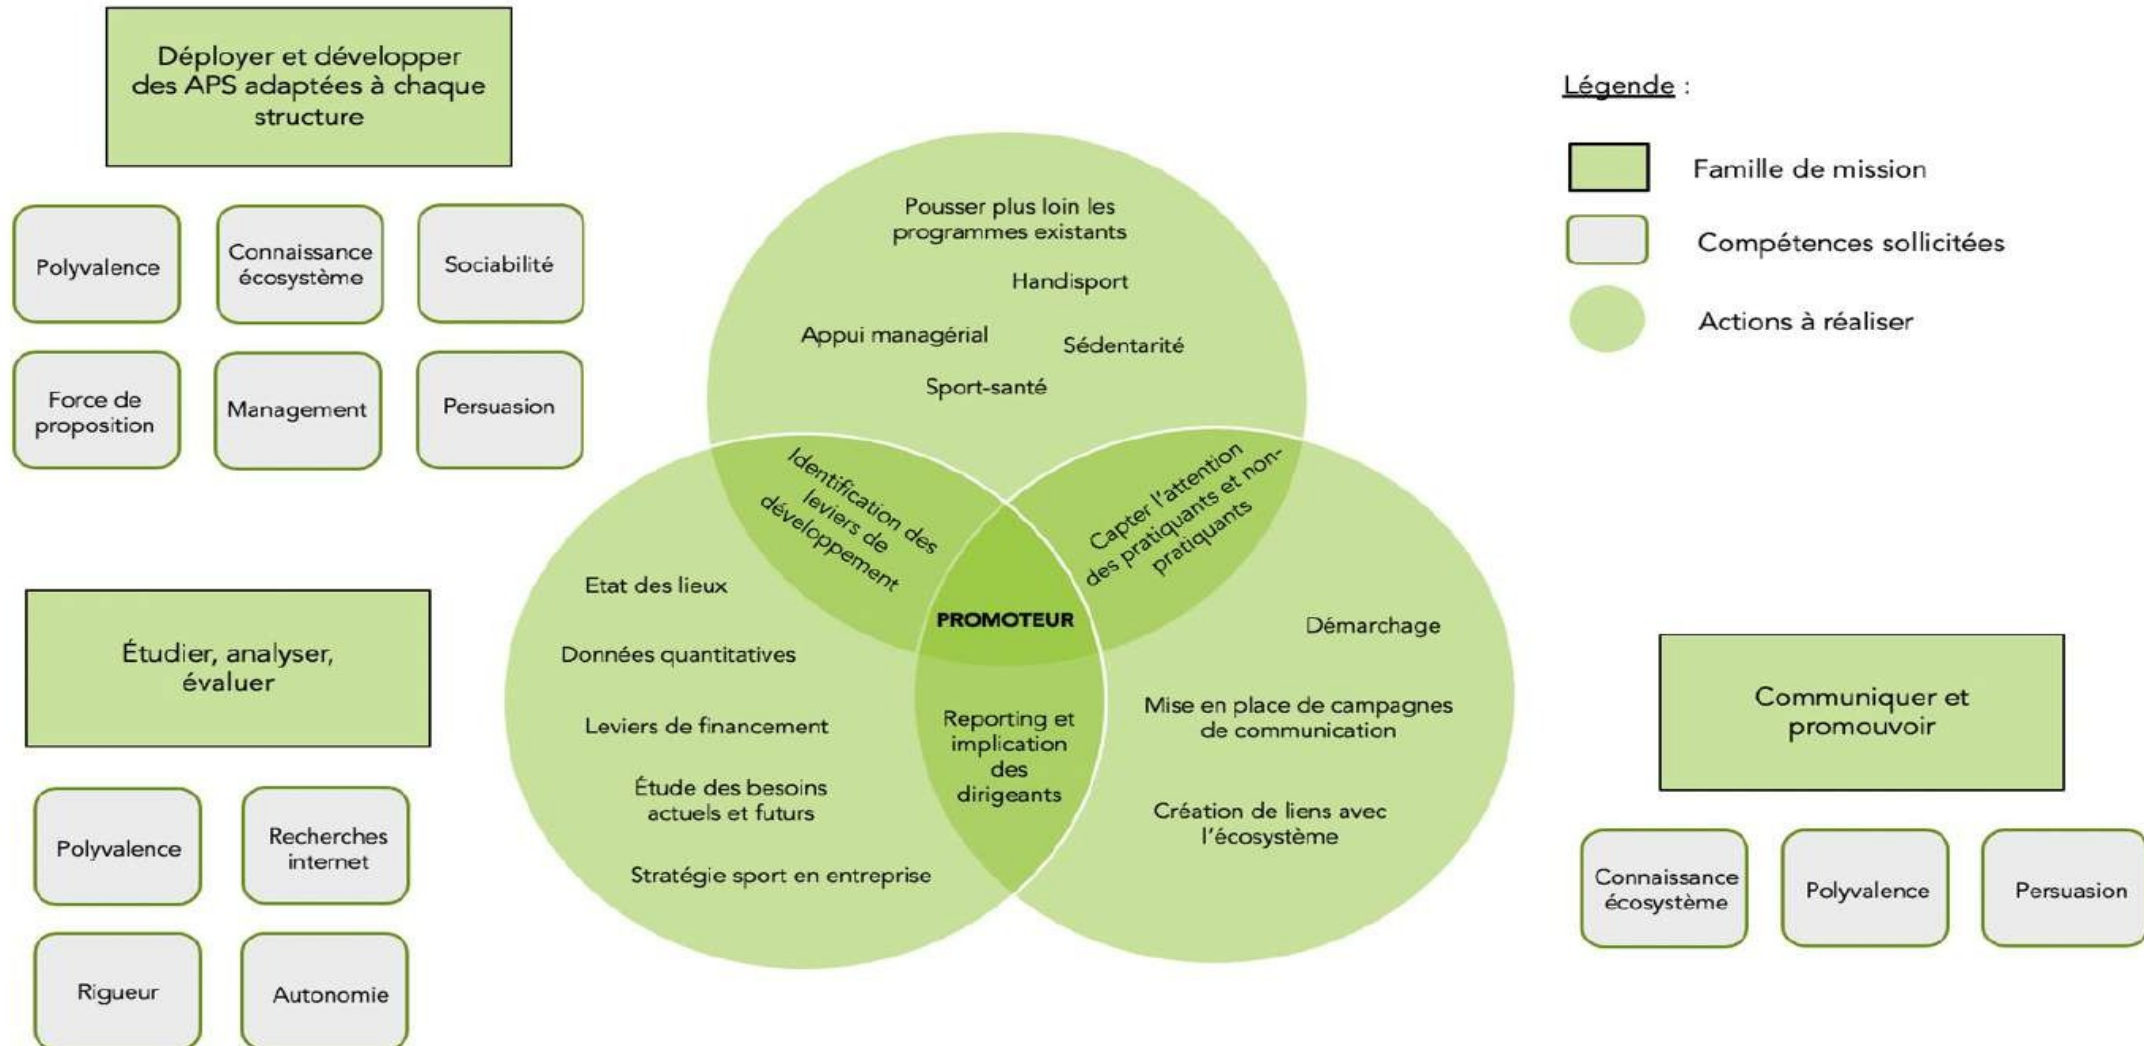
Déployer et développer des APS adaptées à chaque structure

Polyvalence

Connaissance écosystème

Sociabilité

Force de proposition

Management

Persuasion

Étudier, analyser, évaluer

Polyvalence

Recherches internet

Rigueur

Autonomie

Pousser plus loin les programmes existants

Handisport

Appui managérial

Sédentarité

Sport-santé

Identification des leviers de développement

Capter l'attention des pratiquants et non-pratiquants

PROMOTEUR

Etat des lieux

Données quantitatives

Leviers de financement

Étude des besoins actuels et futurs

Stratégie sport en entreprise

Reporting et implication des dirigeants

Démarchage

Mise en place de campagnes de communication

Création de liens avec l'écosystème

Légende :

Famille de mission

Compétences sollicitées

Actions à réaliser

Communiquer et promouvoir

Connaissance écosystème

Polyvalence

Persuasion